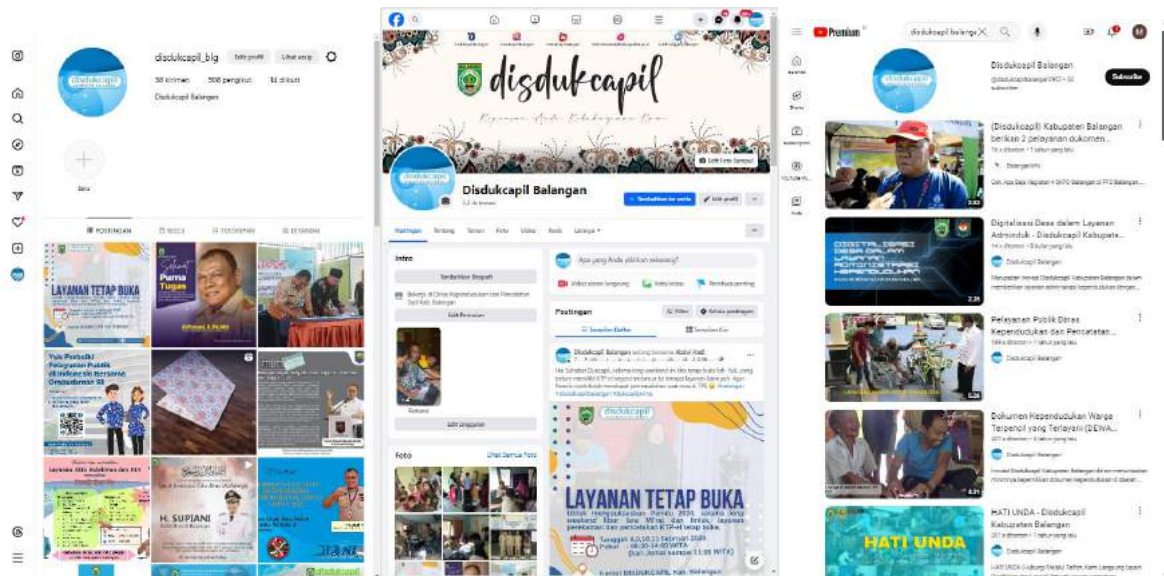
disdukcapil_blg Edit profil Lihat arsip

38 kiriman 508 pengikut 14 diikuti

Disdukcapil Balangan

Baru

POSTINGAN REELS TERSIMPAN DITANDAI

LAYANAN TETAP BUKA

Purna Tugas

Yuk Pantau Pelayanan Publik di Indonesia Bersama Ombudsman RI

H. SUPIANI

disdukcapil

Disdukcapil Balangan

Pelayanan Publik Dinas Kependudukan dan Pencatatan ...

Dokumen Kependudukan Warga Terpencil yang Terlayani (DEWA...

HATI UNDA - Disdukcapil Kabupaten Balangan

Digitalisasi Desa dalam Layanan Adminduk - Disdukcapil Kabupate...

(Disdukcapil) Kabupaten Balangan berikan 2 pelayanan dokumen ...

Subscribe

Premium

disdukcapil balanga

Disdukcapil Balangan

Edit profil

Postingan Tentang Teman Foto Video Reels Lainnya

Intro

Tambahkan Biografi

Edit Perincian

Edit Unggulan

Foto Lihat Semua Foto

Apa yang Anda pikirkan sekarang?

Video siaran langsung Foto/video Peristiwa penting

Postingan Filter Kelola postingan

Tampilan Daftar Tampilan Kisi

Disdukcapil Balangan

LAYANAN TETAP BUKA

HATI UNDA